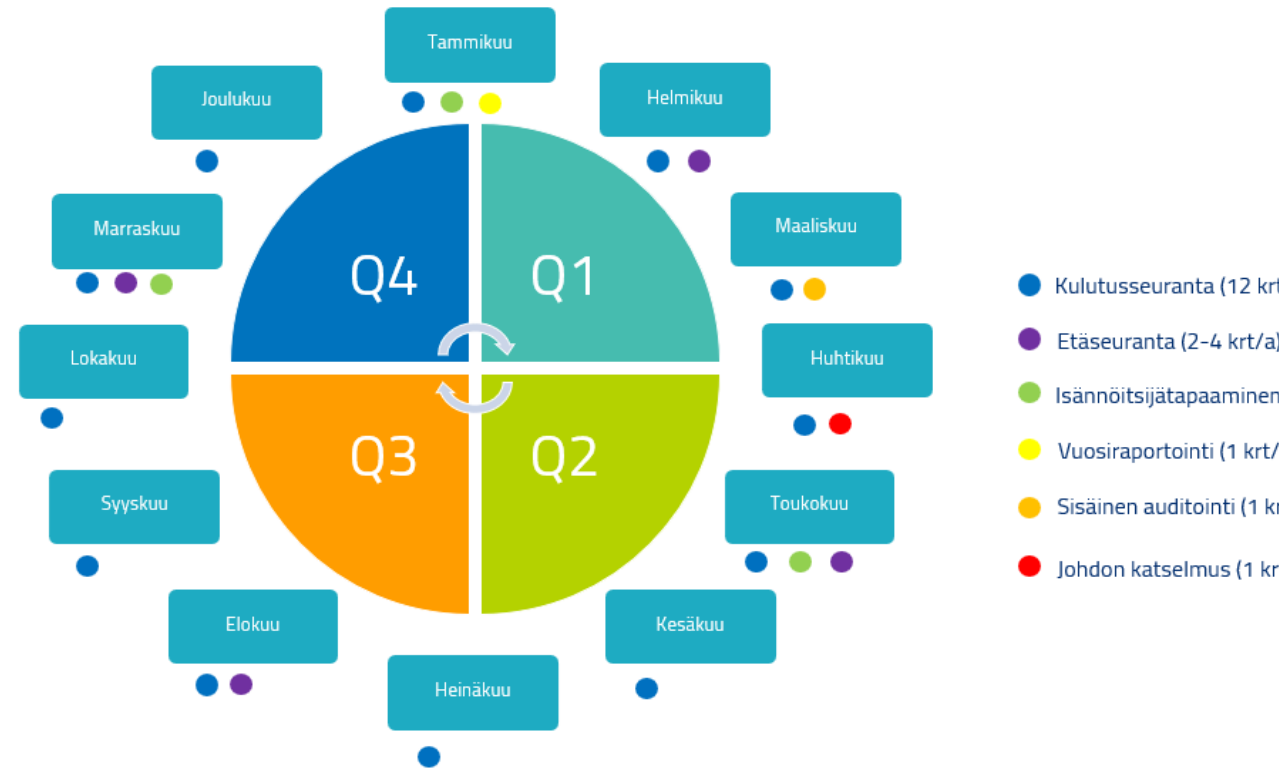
Tammikuu

Helmikuu

Maaliskuu

Huhtikuu

Toukokuu

Kesäkuu

Heinäkuu

Elokuu

Syyskuu

Lokakuu

Marraskuu

Joulukuu

Q4

Q1

Q3

Q2

Kulutusseuranta (12 krt

Etäseuranta (2-4 krt/a)

Isännöitsijätapaaminen

Vuosiraportointi (1 krt/

Sisäinen auditointi (1 kr

Johdon katselmus (1 kr